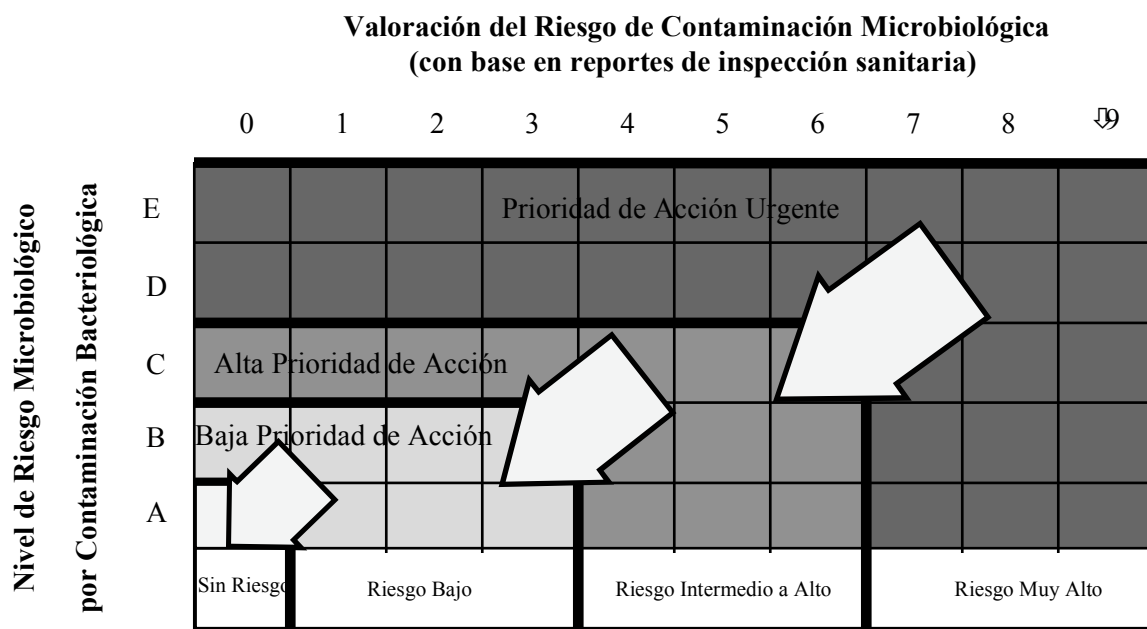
Valoración del Riesgo de Contaminación Microbiológica
(con base en reportes de inspección sanitaria)

Nivel de Riesgo Microbiológico
por Contaminación Bacteriológica

| | 0 | 1 | 2 | 3 | 4 | 5 | 6 | 7 | 8 | 9 |
|---|---|---|---|---|---|---|---|---|---|---|
| E | | | | | | | | | | |
| D | | | | | | | | | | |
| C | | | | | | | | | | |
| B | | | | | | | | | | |
| A | | | | | | | | | | |

Prioridad de Acción Urgente

Alta Prioridad de Acción

Baja Prioridad de Acción

Sin Riesgo

Riesgo Bajo

Riesgo Intermedio a Alto

Riesgo Muy Alto